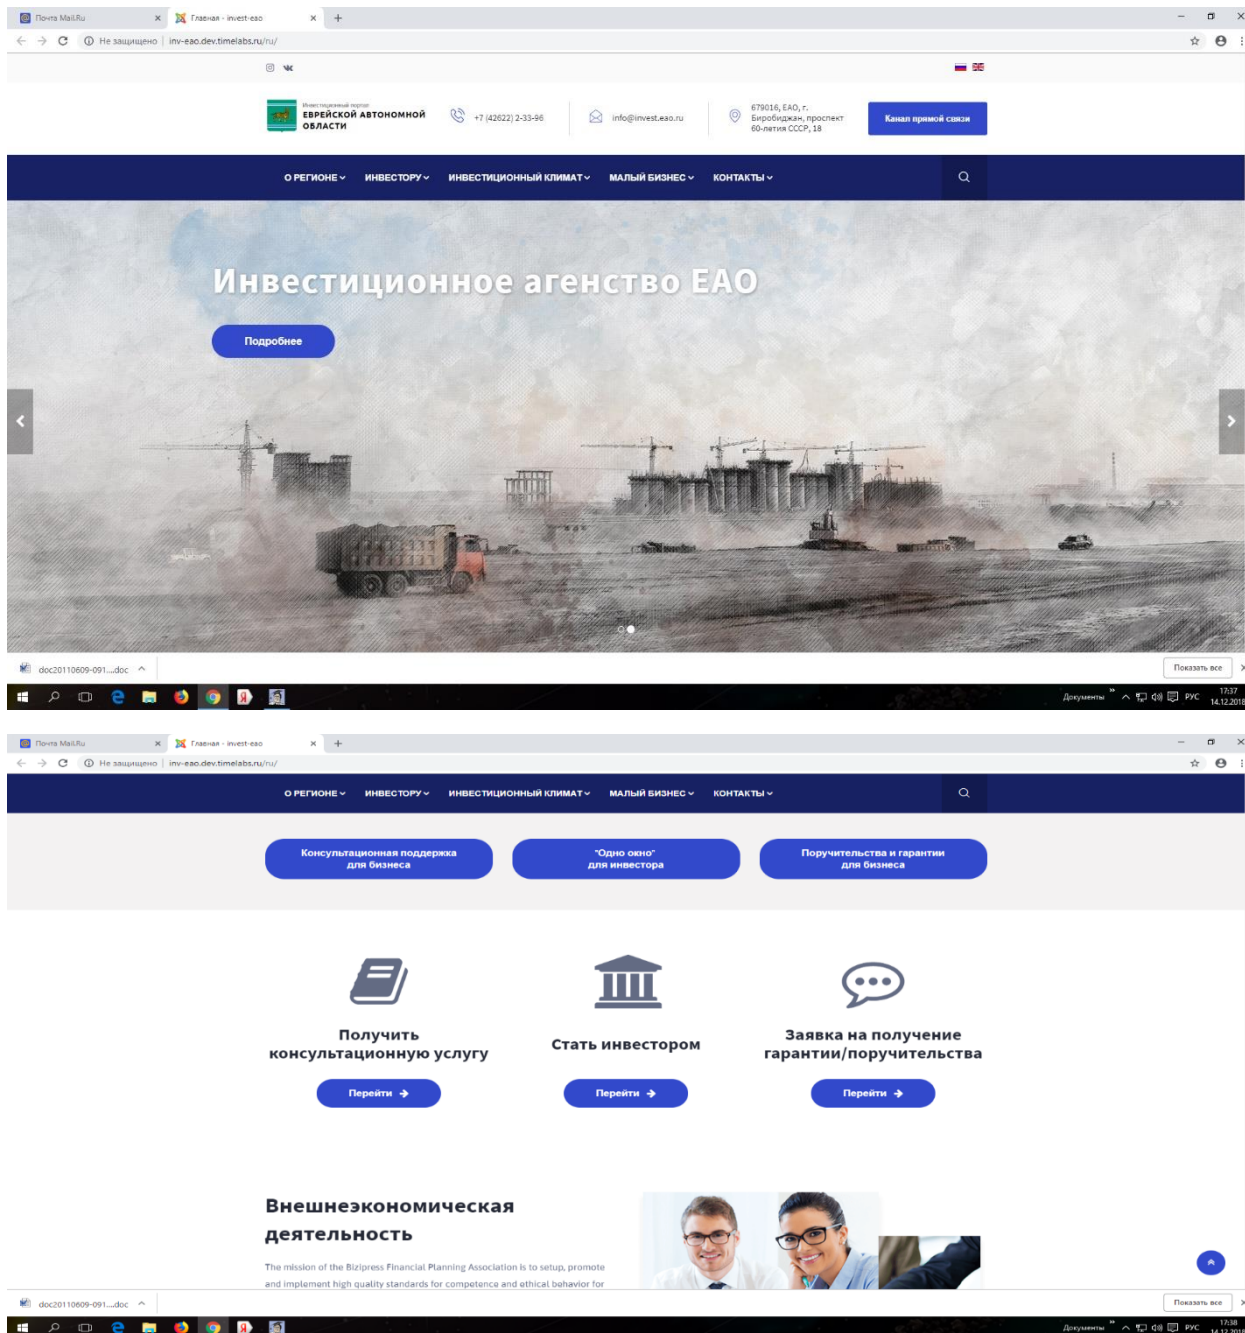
Почта Mail.Ru × Главная - invest-eao × +

Не защищено | inv-eao.dev.timelabs.ru/ru/

Инвестиционный портал ЕВРЕЙСКОЙ АВТОНОМНОЙ ОБЛАСТИ

+7 (42622) 2-33-96

info@invest.eao.ru

679016, ЕАО, г. Биробиджан, проспект 60-летия СССР, 18

Канал прямой связи

О РЕГИОНЕ ИНВЕСТОРУ ИНВЕСТИЦИОННЫЙ КЛИМАТ МАЛЫЙ БИЗНЕС КОНТАКТЫ

Инвестиционное агенство ЕАО

Подробнее

doc20110609-091....doc

Показать все

Документы РУС 17:37 14.12.2018

Почта Mail.Ru × Главная - invest-eao × +

Не защищено | inv-eao.dev.timelabs.ru/ru/

О РЕГИОНЕ ИНВЕСТОРУ ИНВЕСТИЦИОННЫЙ КЛИМАТ МАЛЫЙ БИЗНЕС КОНТАКТЫ

Консультационная поддержка для бизнеса

"Одно окно" для инвестора

Поручительства и гарантии для бизнеса

Получить консультационную услугу

Перейти

Стать инвестором

Перейти

Заявка на получение гарантии/поручительства

Перейти

Внешнеэкономическая деятельность

The mission of the Bizipress Financial Planning Association is to setup, promote and implement high quality standards for competence and ethical behavior for

doc20110609-091....doc

Показать все

Документы РУС 17:38 14.12.2018